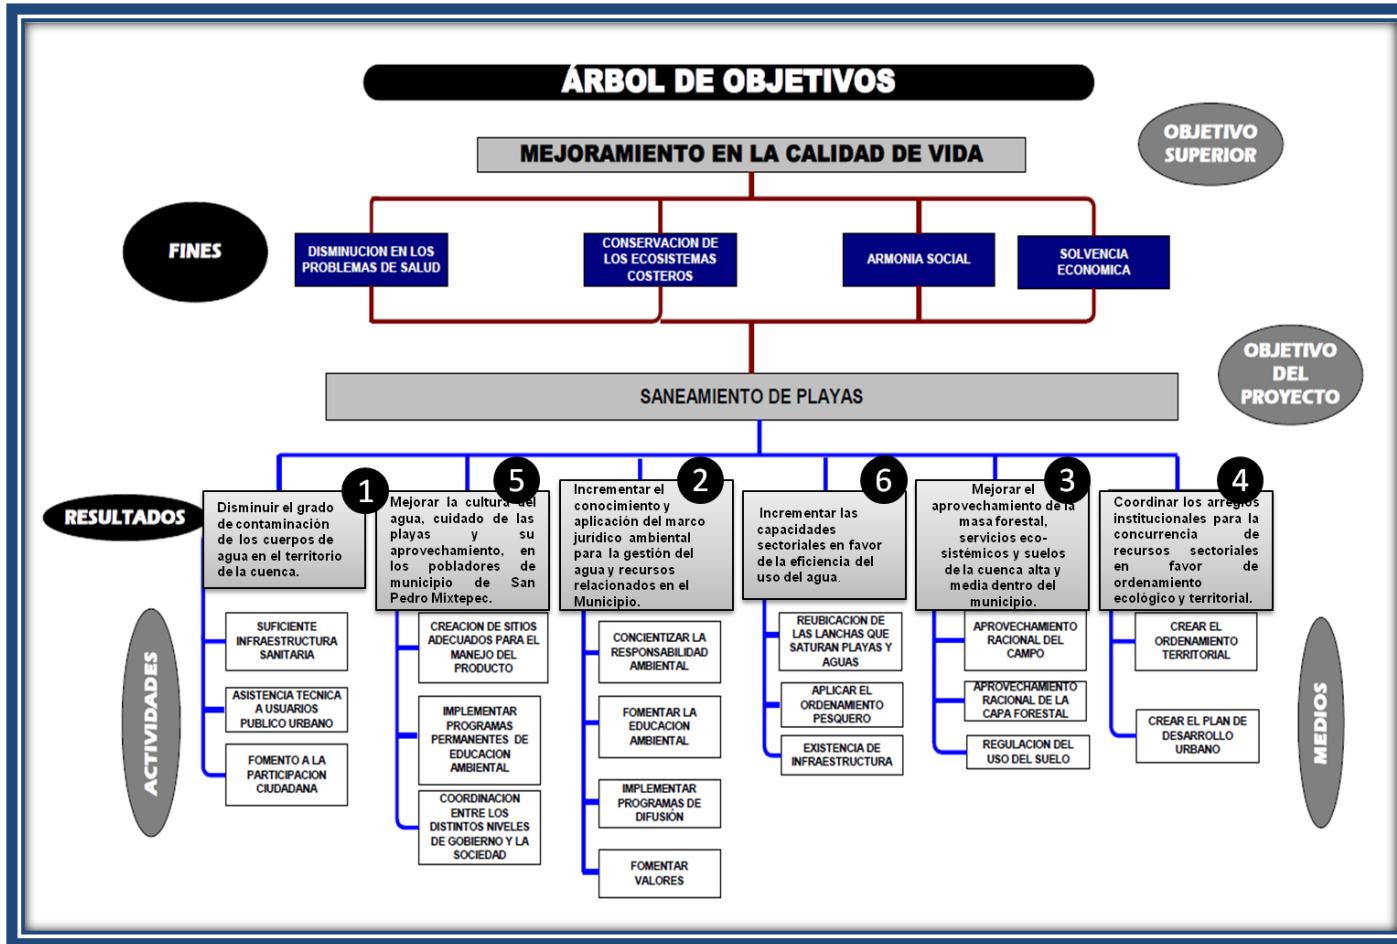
ÁRBOL DE OBJETIVOS

MEJORAMIENTO EN LA CALIDAD DE VIDA

OBJETIVO SUPERIOR

FINES

DISMINUCION EN LOS PROBLEMAS DE SALUD

CONSERVACION DE LOS ECOSISTEMAS COSTEROS

ARMONIA SOCIAL

SOLVENCIA ECONOMICA

OBJETIVO DEL PROYECTO

SANEAMIENTO DE PLAYAS

RESULTADOS

1 Disminuir el grado de contaminación de los cuerpos de agua en el territorio de la cuenca.

5 Mejorar la cultura del agua, cuidado de las playas y su aprovechamiento, en los pobladores de municipio de San Pedro Mixtepec.

2 Incrementar el conocimiento y aplicación del marco jurídico ambiental para la gestión del agua y recursos relacionados en el Municipio.

6 Incrementar las capacidades sectoriales en favor de la eficiencia del uso del agua.

3 Mejorar el aprovechamiento de la masa forestal, servicios eco-sistémicos y suelos de la cuenca alta y media dentro del municipio.

4 Coordinar los arreglos institucionales para la concurrencia de recursos sectoriales en favor de ordenamiento ecológico y territorial.

ACTIVIDADES

SUFICIENTE INFRAESTRUCTURA SANITARIA

ASISTENCIA TECNICA A USUARIOS PUBLICO URBANO

FOMENTO A LA PARTICIPACION CIUDADANA

CREACION DE SITIOS ADECUADOS PARA EL MANEJO DEL PRODUCTO

IMPLEMENTAR PROGRAMAS PERMANENTES DE EDUCACION AMBIENTAL

COORDINACION ENTRE LOS DISTINTOS NIVELES DE GOBIERNO Y LA SOCIEDAD

CONCIENTIZAR LA RESPONSABILIDAD AMBIENTAL

FOMENTAR LA EDUCACION AMBIENTAL

IMPLEMENTAR PROGRAMAS DE DIFUSION

FOMENTAR VALORES

REUBICACION DE LAS LANCHAS QUE SATURAN PLAYAS Y AGUAS

APLICAR EL ORDENAMIENTO PESQUERO

EXISTENCIA DE INFRAESTRUCTURA

APROVECHAMIENTO RACIONAL DEL CAMPO

APROVECHAMIENTO RACIONAL DE LA CAPA FORESTAL

REGULACION DEL USO DEL SUELO

CREAR EL ORDENAMIENTO TERRITORIAL

CREAR EL PLAN DE DESARROLLO URBANO

MEDIOS